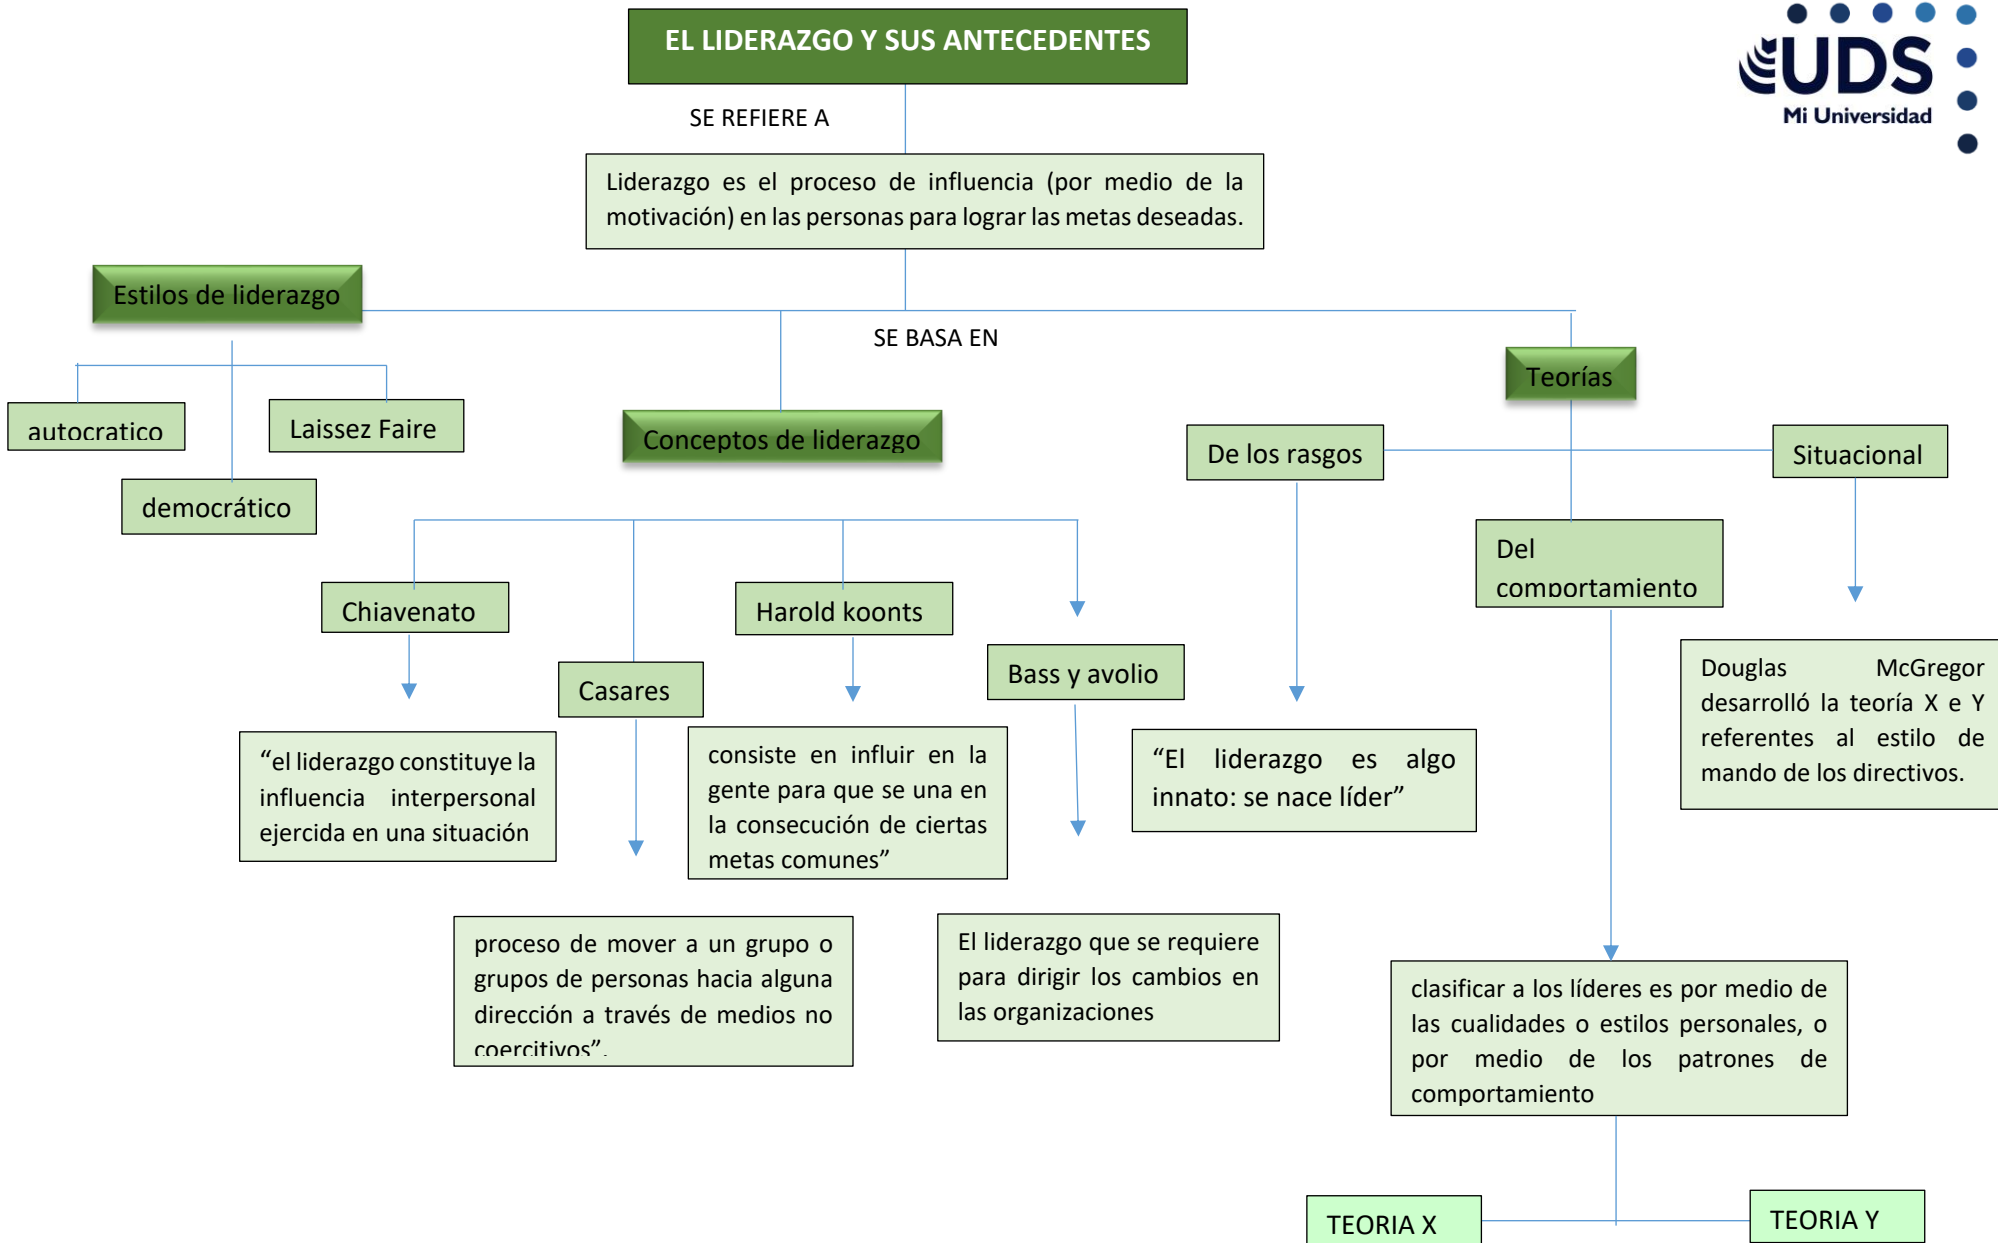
EL LIDERAZGO Y SUS ANTECEDENTES

UDS
Mi Universidad

SE REFIERE A

Liderazgo es el proceso de influencia (por medio de la motivación) en las personas para lograr las metas deseadas.

Estilos de liderazgo

SE BASA EN

Teorías

autocratico

Laissez Faire

democrático

Conceptos de liderazgo

De los rasgos

Situacional

Del comportamiento

Chiavenato

Harold koonts

Casares

Bass y avolio

Douglas McGregor desarrolló la teoría X e Y referentes al estilo de mando de los directivos.

“el liderazgo constituye la influencia interpersonal ejercida en una situación

consiste en influir en la gente para que se una en la consecución de ciertas metas comunes”

“El liderazgo es algo innato: se nace líder”

proceso de mover a un grupo o grupos de personas hacia alguna dirección a través de medios no coercitivos”.

El liderazgo que se requiere para dirigir los cambios en las organizaciones

clasificar a los líderes es por medio de las cualidades o estilos personales, o por medio de los patrones de comportamiento

TEORIA X

TEORIA Y